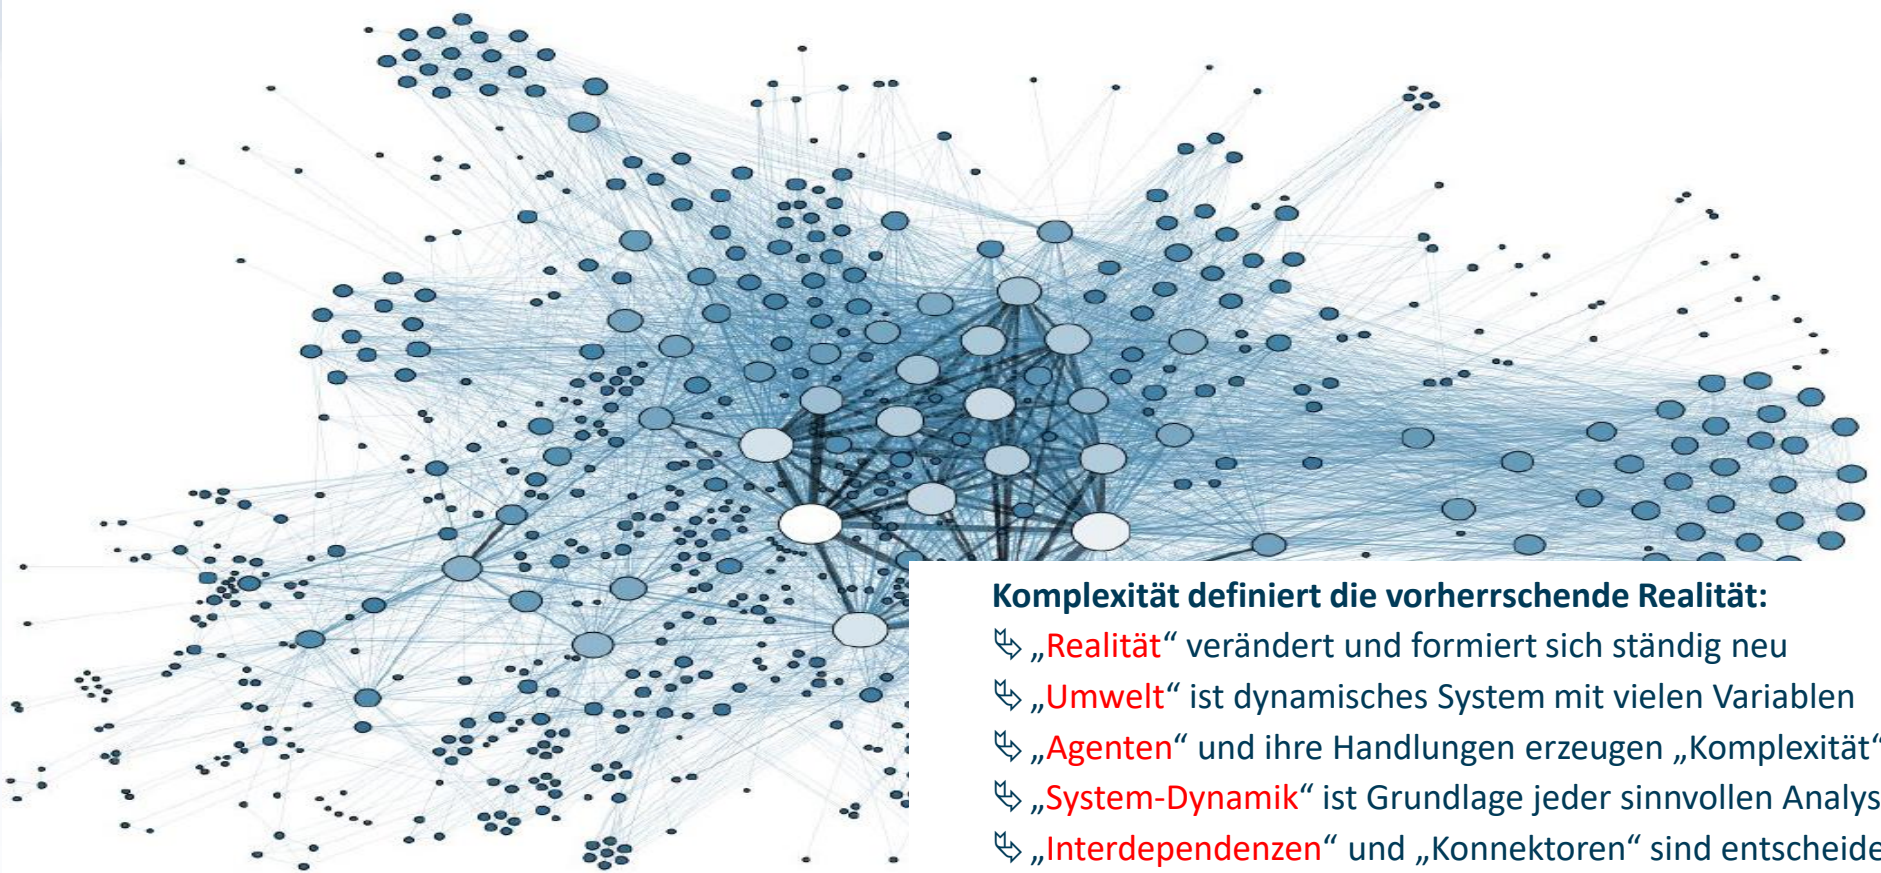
**Komplexität definiert die vorherrschende Realität:**

↳ „Realität“ verändert und formiert sich ständig neu

↳ „Umwelt“ ist dynamisches System mit vielen Variablen

↳ „Agenten“ und ihre Handlungen erzeugen „Komplexität“

↳ „System-Dynamik“ ist Grundlage jeder sinnvollen Analys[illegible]

↳ „Interdependenzen“ und „Konnektoren“ sind entscheide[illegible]